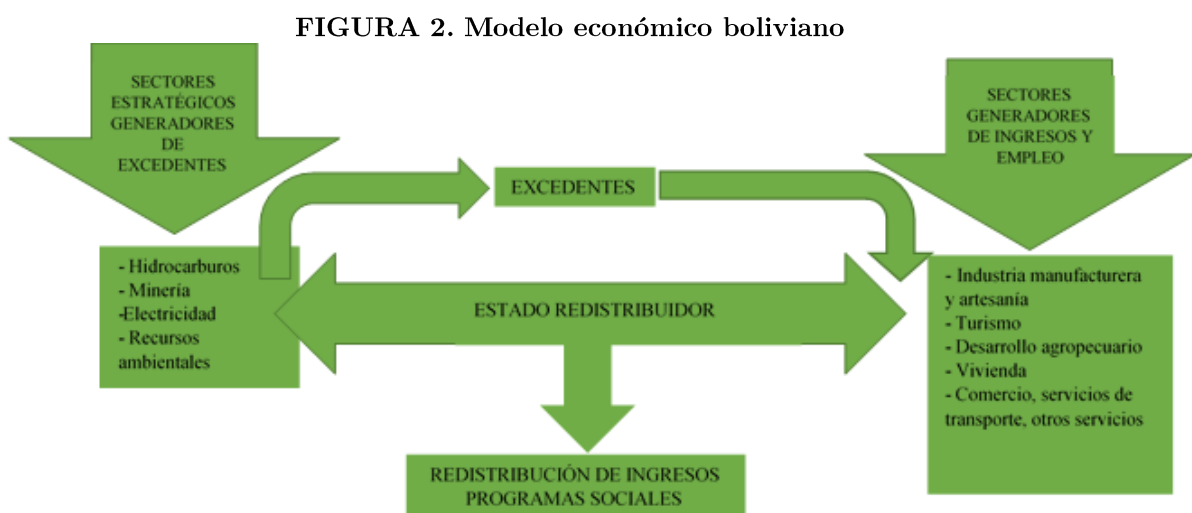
FIGURA 2. Modelo económico boliviano

SECTORES ESTRATÉGICOS GENERADORES DE EXCEDENTES

SECTORES GENERADORES DE INGRESOS Y EMPLEO

EXCEDENTES

- Hidrocarburos
- Minería
-Electricidad
- Recursos ambientales

ESTADO REDISTRIBUIDOR

- Industria manufacturera y artesanía
- Turismo
- Desarrollo agropecuario
- Vivienda
- Comercio, servicios de transporte, otros servicios

REDISTRIBUCIÓN DE INGRESOS
PROGRAMAS SOCIALES